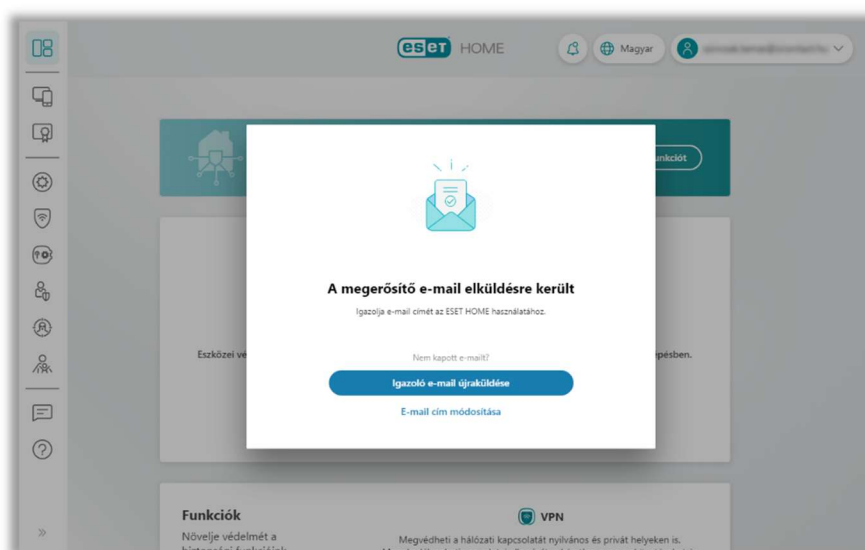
eset HOME

Magyar

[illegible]

unkciót

A megerősítő e-mail elküldésre került

Igazolja e-mail címét az ESET HOME használatához.

Eszközei ve

épésben.

Nem kapott e-mailt?

Igazoló e-mail újraküldése

E-mail cím módosítása

Funkciók

Növelje védelmét a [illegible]

VPN

Megvédheti a hálózati kapcsolatát nyilvános és privát helyeken is.

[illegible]